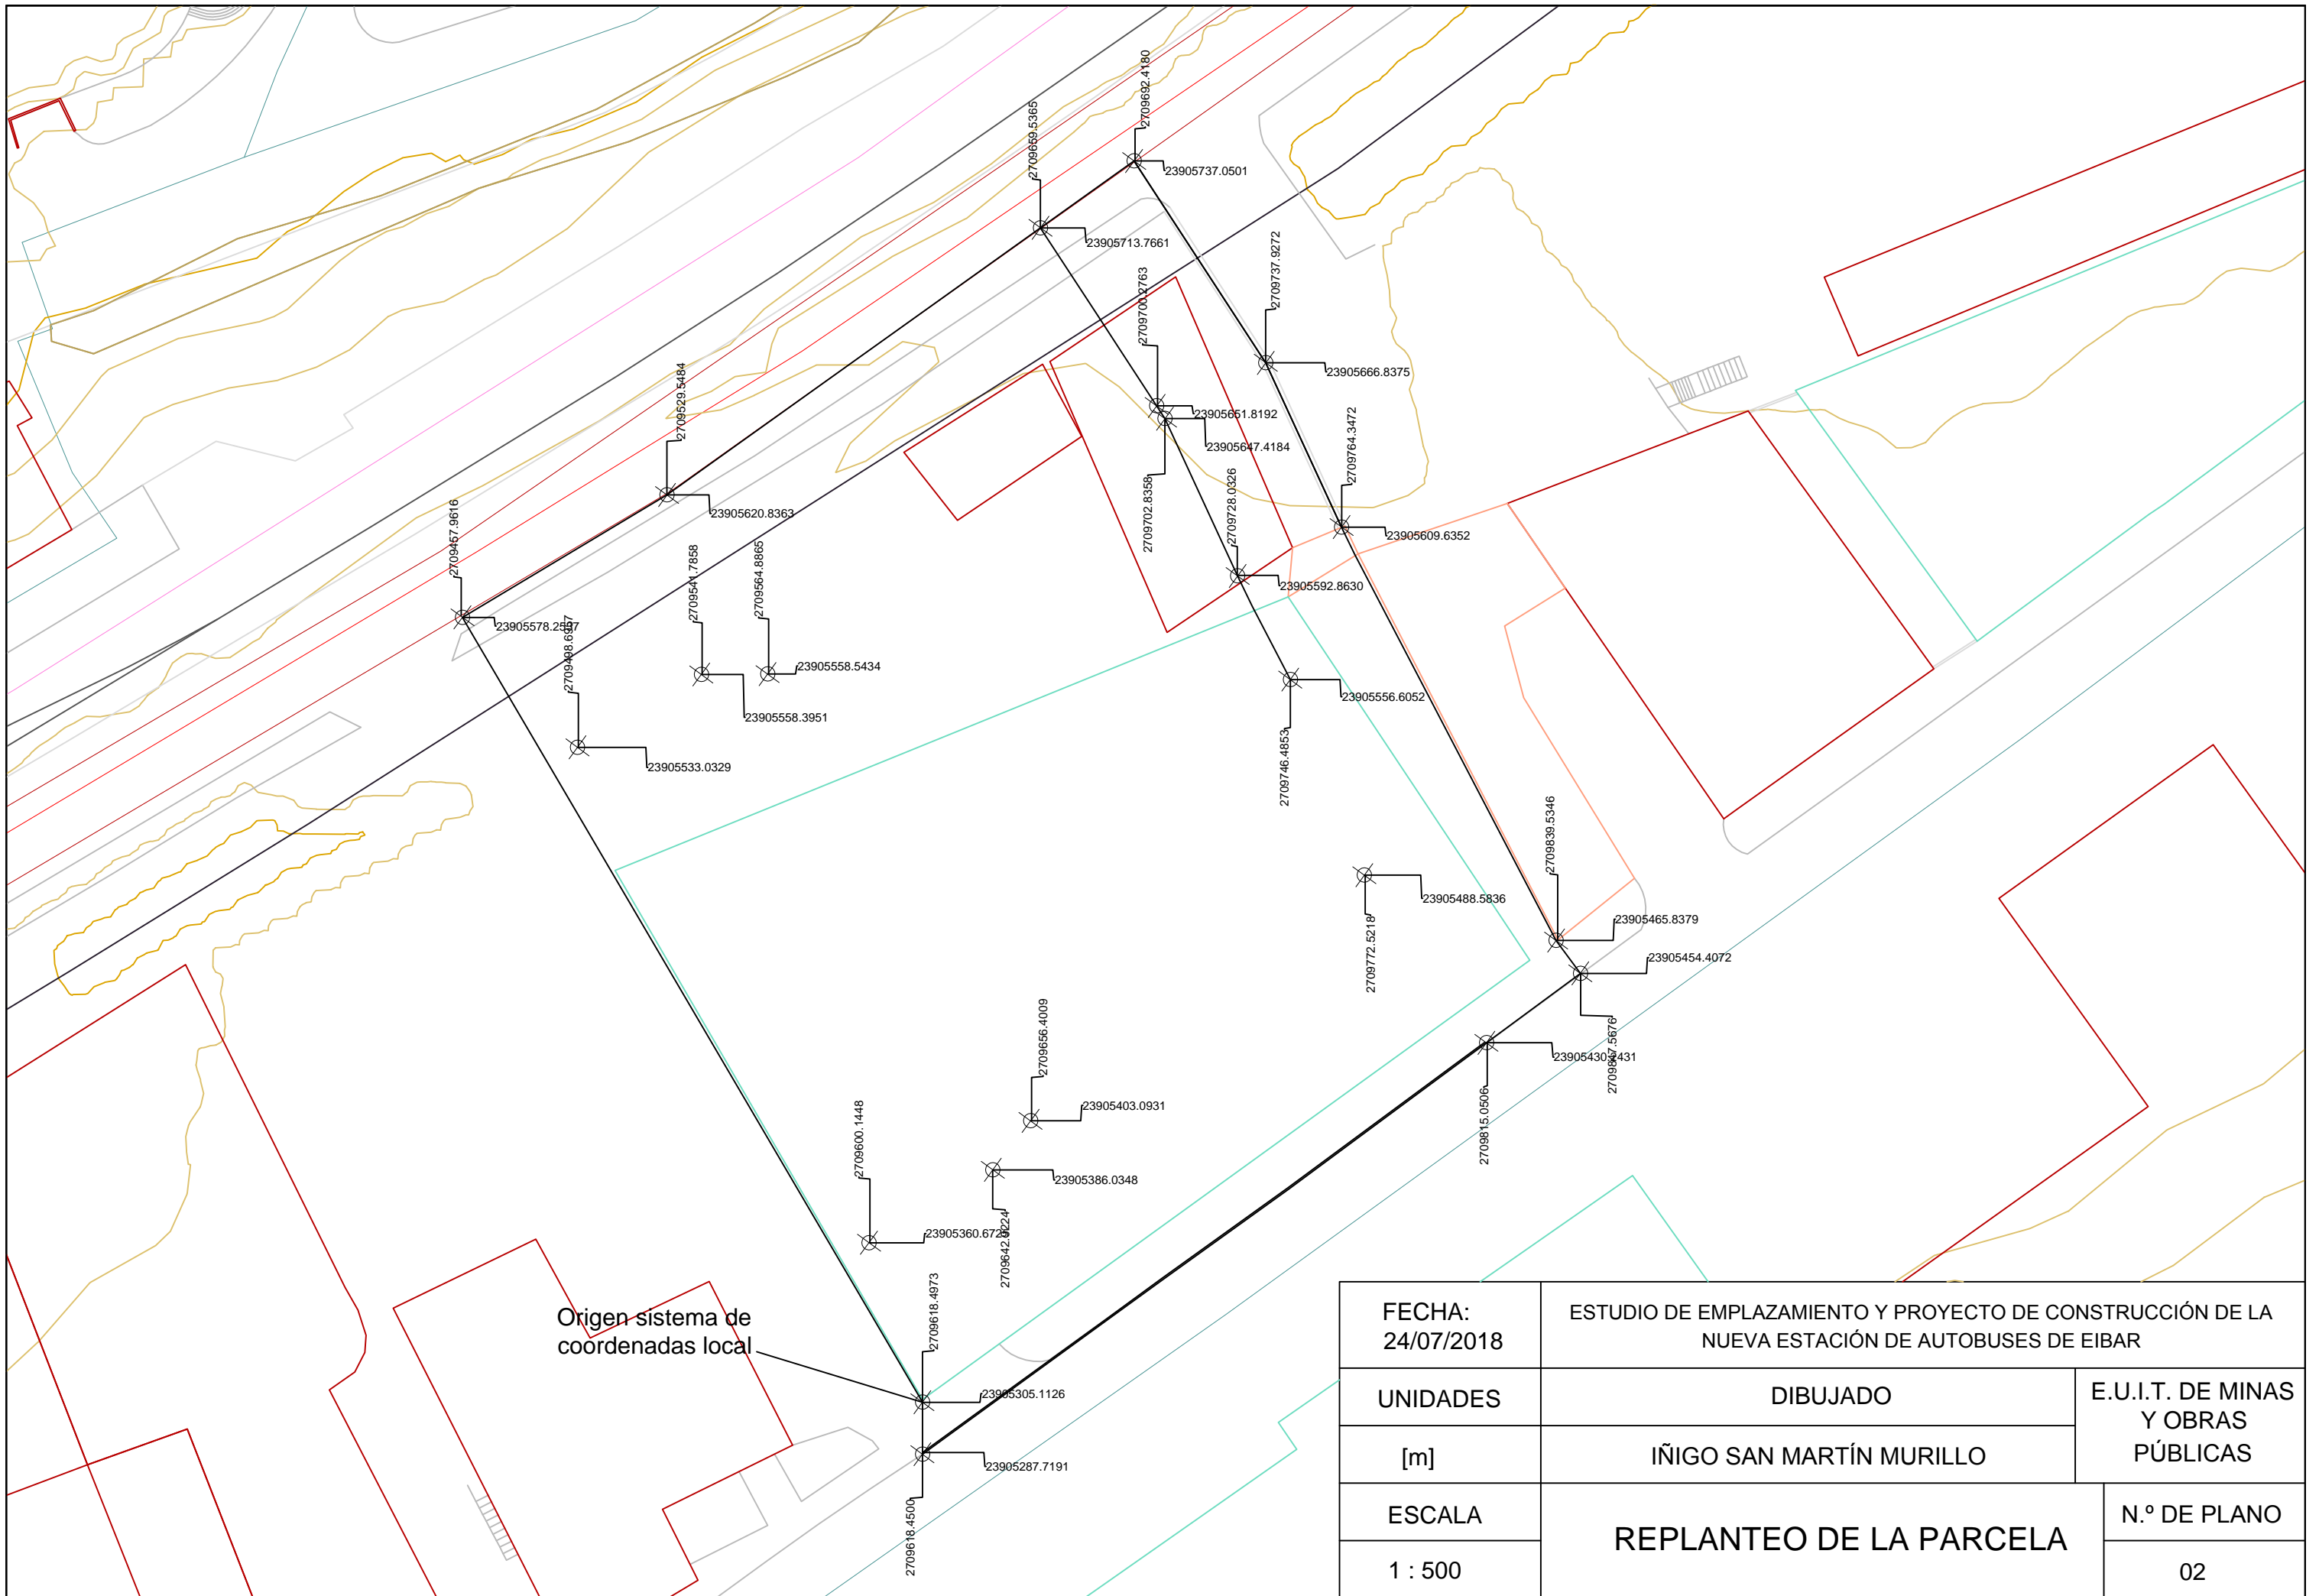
2709692.4180
23905737.0501
2709669.5365
23905713.7661
2709737.9272
23905666.8375
2709700.2763
23905651.8192
23905647.4184
2709702.8358
2709764.3472
23905609.6352
2709728.0326
23905592.8630
2709529.5484
23905620.8363
2709457.9616
23905578.2597
2709541.7858
2709564.8865
23905558.5434
23905558.3951
2709498.6957
23905533.0329
23905556.6052
2709746.4853
23905488.5836
2709772.5218
2709839.5346
23905465.8379
23905454.4072
2709847.5676
23905430.2431
2709815.0506
2709656.4009
23905403.0931
2709600.1448
23905386.0348
23905360.6726
2709642.0224
2709618.4973
Origen sistema de coordenadas local
23905305.1126
23905287.7191
2709618.4500

| FECHA: 24/07/2018 | ESTUDIO DE EMPLAZAMIENTO Y PROYECTO DE CONSTRUCCIÓN DE LA NUEVA ESTACIÓN DE AUTOBUSES DE EIBAR | |
|---|---|---|
| UNIDADES | DIBUJADO | E.U.I.T. DE MINAS Y OBRAS PÚBLICAS |
| [m] | IÑIGO SAN MARTÍN MURILLO | |
| ESCALA | REPLANTEO DE LA PARCELA | N.º DE PLANO |
| 1 : 500 | | 02 |